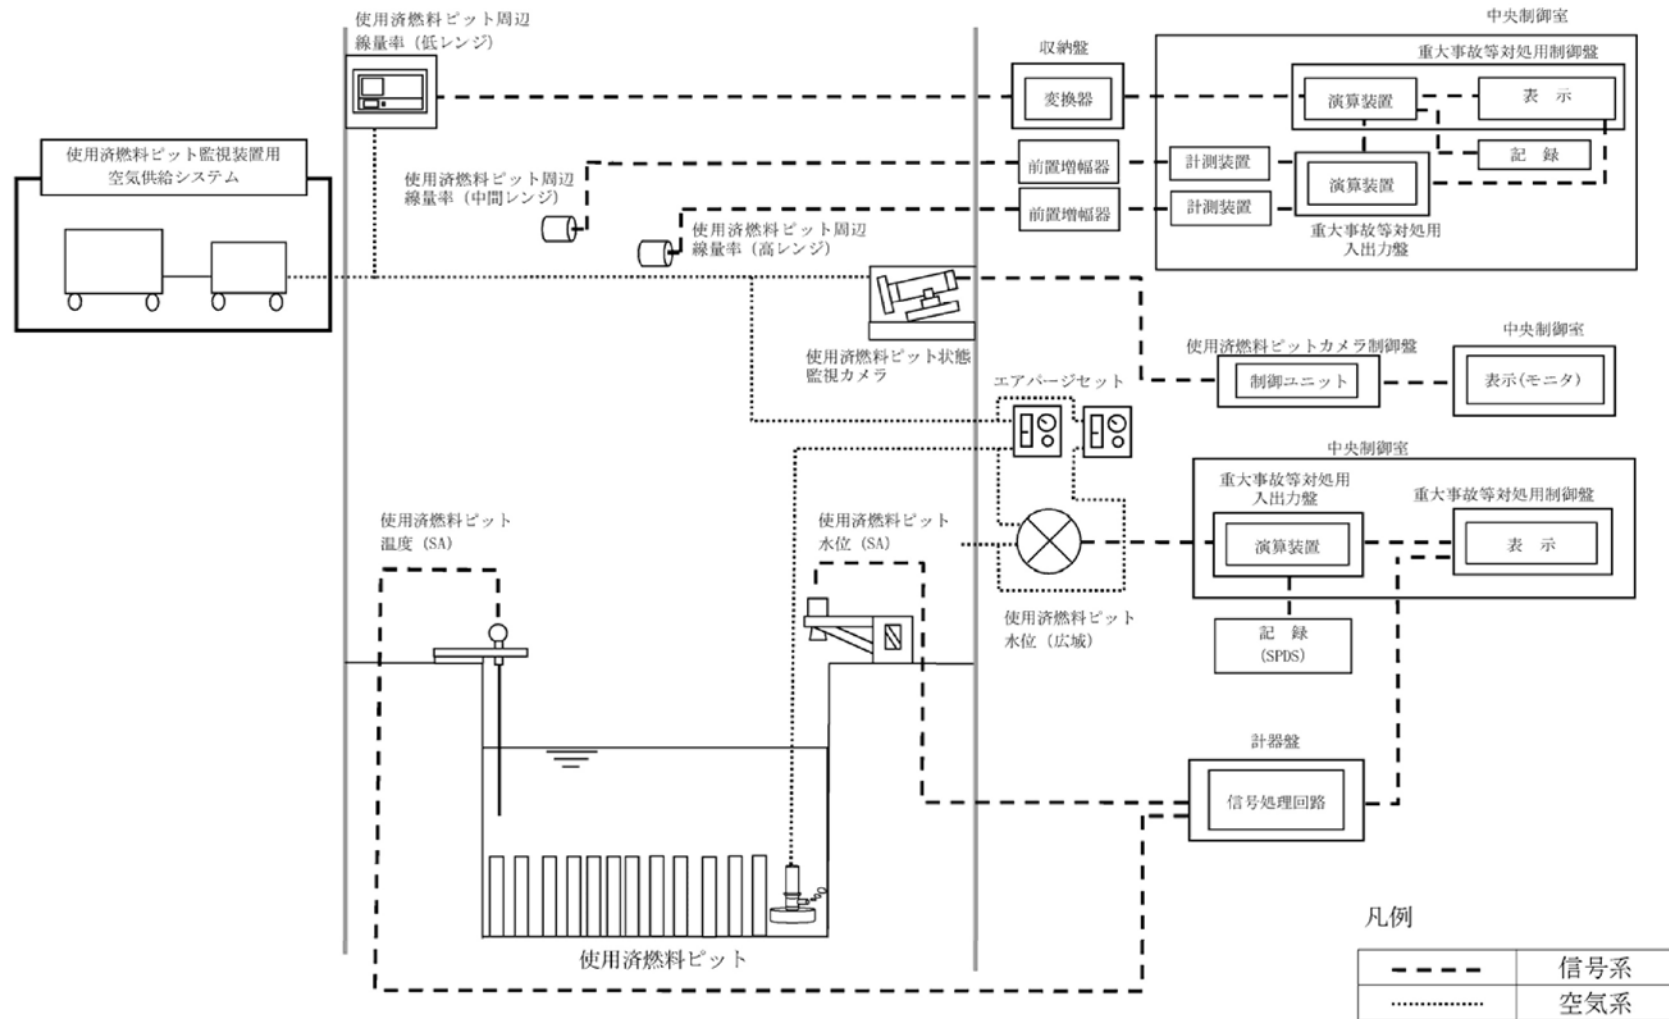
使用済燃料ピット周辺
線量率（低レンジ）

中央制御室

収納盤

重大事故等対処用制御盤

変換器

演算装置

表　示

使用済燃料ピット監視装置用
空気供給システム

使用済燃料ピット周辺
線量率（中間レンジ）

前置増幅器

計測装置

演算装置

記　録

前置増幅器

計測装置

使用済燃料ピット周辺
線量率（高レンジ）

重大事故等対処用
入出力盤

使用済燃料ピット状態
監視カメラ

使用済燃料ピットカメラ制御盤

中央制御室

制御ユニット

表示（モニタ）

エアパージセット

中央制御室

重大事故等対処用
入出力盤

重大事故等対処用制御盤

使用済燃料ピット
温度（SA）

使用済燃料ピット
水位（SA）

演算装置

表　示

使用済燃料ピット
水位（広域）

記　録
（SPDS）

計器盤

信号処理回路

使用済燃料ピット

凡例

|  |  |
|---|---|
| - - - - | 信号系 |
| ........ | 空気系 |